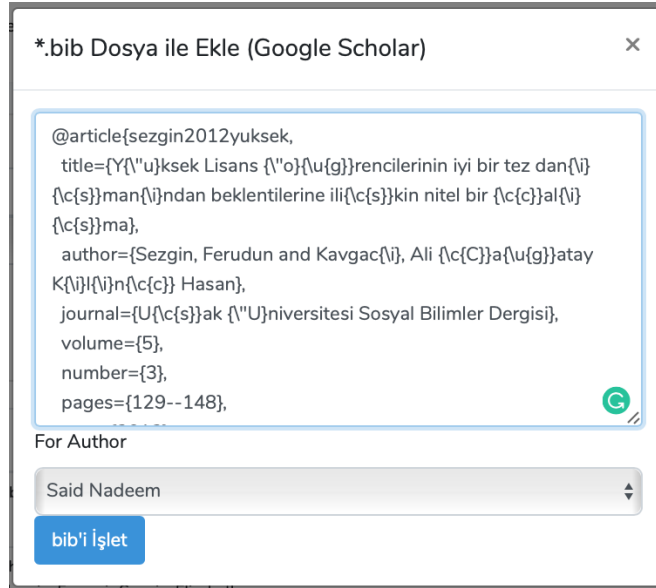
*.bib Dosya ile Ekle (Google Scholar)

×

@article{sezgin2012yuksek,
title={Y{\"u}ksek Lisans {\"o}{\u{g}}rencilerinin iyi bir tez dan{\i}{\c{s}}man{\i}ndan beklentilerine ili{\c{s}}kin nitel bir {\c{c}}al{\i}{\c{s}}ma},
author={Sezgin, Ferudun and Kavgac{\i}, Ali {\c{C}}a{\u{g}}atay K{\i}l{\i}n{\c{c}} Hasan},
journal={U{\c{s}}ak {\"U}niversitesi Sosyal Bilimler Dergisi},
volume={5},
number={3},
pages={129--148},
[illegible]

For Author

Said Nadeem

bib'i İşlet